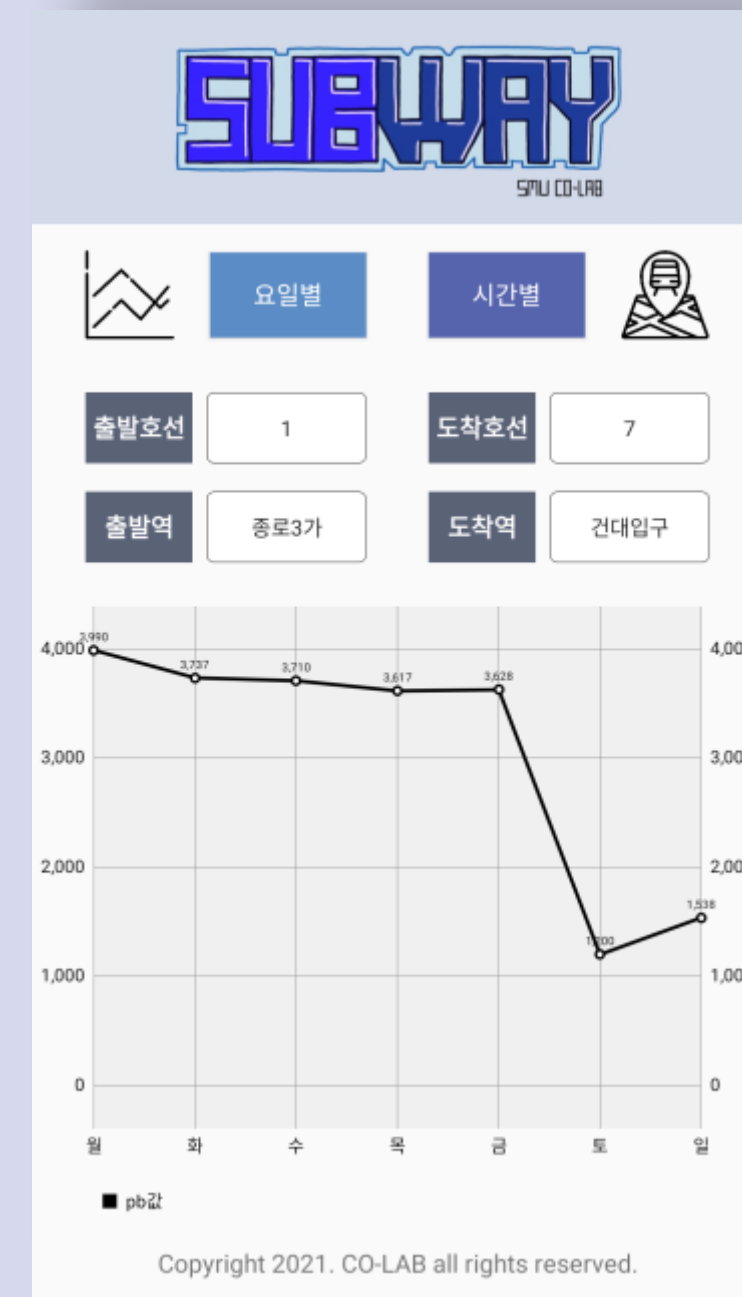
SUBWAY
SMU CO-LAB

요일별 시간별

출발호선 1 도착호선 7

출발역 종로3가 도착역 건대입구

4,000 4,00
3,000 3,00
2,000 2,00
1,000 1,00
0 0

3,990
3,737
3,710
3,617
3,628
1,200
1,538

월 화 수 목 금 토 일

■ pb값

Copyright 2021. CO-LAB all rights reserved.